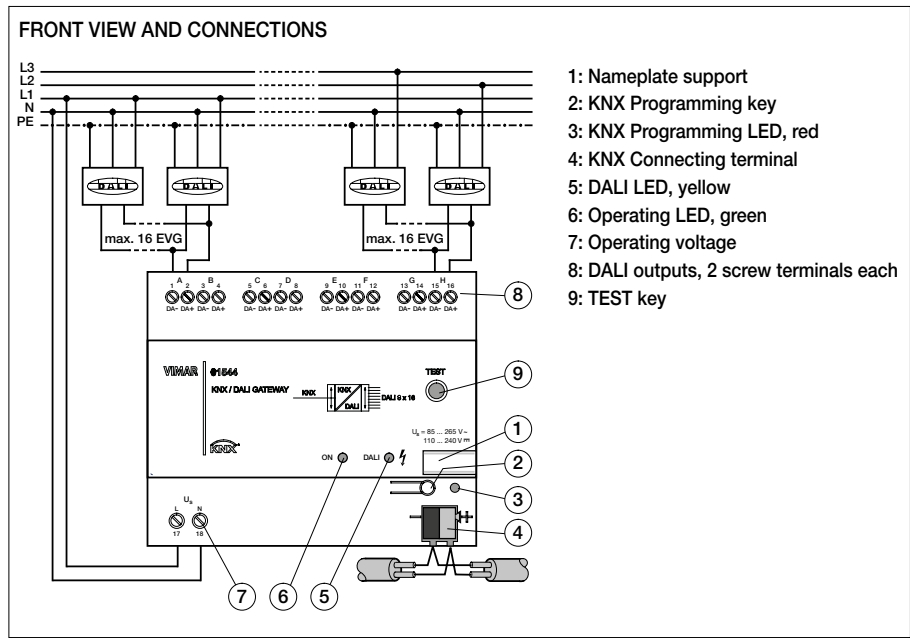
FRONT VIEW AND CONNECTIONS

L3
L2
L1
N
PE

DALI DALI DALI DALI

max. 16 EVG
max. 16 EVG

A B C D E F G H
1 2 3 4 5 6 7 8 9 10 11 12 13 14 15 16
DA- DA+ DA- DA+ DA- DA+ DA- DA+ DA- DA+ DA- DA+ DA- DA+ DA- DA+

VIMAR 01544
KNX / DALI GATEWAY
KNX KNX DALI DALI 8 x 16
TEST
$U_s$ = 85 ... 265 V~
110 ... 240 V =
KNX
ON DALI
$U_s$
L N
17 18

1 2 3 4 5 6 7 8 9

1: Nameplate support
2: KNX Programming key
3: KNX Programming LED, red
4: KNX Connecting terminal
5: DALI LED, yellow
6: Operating LED, green
7: Operating voltage
8: DALI outputs, 2 screw terminals each
9: TEST key